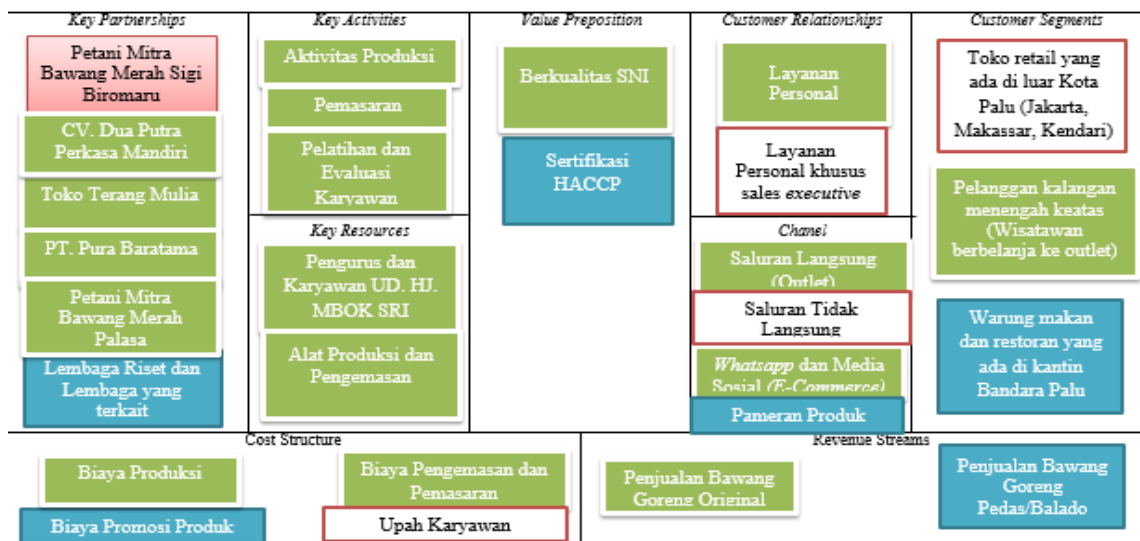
Key Partnerships

Petani Mitra Bawang Merah Sigi Biromaru

CV. Dua Putra Perkasa Mandiri

Toko Terang Mulia

PT. Pura Baratama

Petani Mitra Bawang Merah Palasa

Lembaga Riset dan Lembaga yang terkait

Key Activities

Aktivitas Produksi

Pemasaran

Pelatihan dan Evaluasi Karyawan

Key Resources

Pengurus dan Karyawan UD. HJ. MBOK SRI

Alat Produksi dan Pengemasan

Value Preposition

Berkualitas SNI

Sertifikasi HACCP

Customer Relationships

Layanan Personal

Layanan Personal khusus sales *executive*

Chanel

Saluran Langsung (Outlet)

Saluran Tidak Langsung

*Whatsapp* dan Media Sosial (*E-Commerce*)

Pameran Produk

Customer Segments

Toko retail yang ada di luar Kota Palu (Jakarta, Makassar, Kendari)

Pelanggan kalangan menengah keatas (Wisatawan berbelanja ke outlet)

Warung makan dan restoran yang ada di kantin Bandara Palu

Cost Structure

Biaya Produksi

Biaya Pengemasan dan Pemasaran

Biaya Promosi Produk

Upah Karyawan

Revenue Streams

Penjualan Bawang Goreng Original

Penjualan Bawang Goreng Pedas/Balado